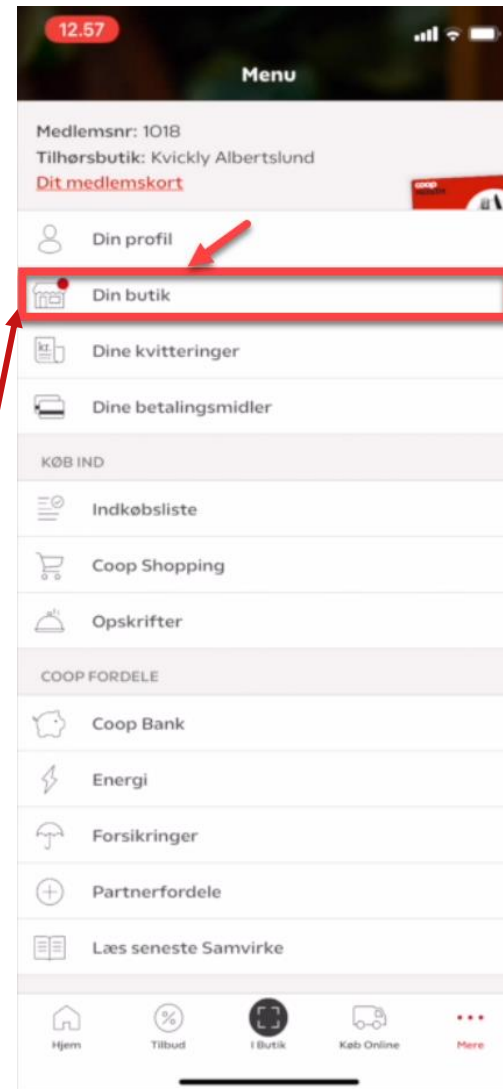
12.57

Menu

Medlemsnr: 1018
Tilhørsbutik: Kvickly Albertslund
Dit medlemskort

Din profil

Din butik

Dine kvitteringer

Dine betalingsmidler

KØB IND

Indkøbsliste

Coop Shopping

Opskrifter

COOP FORDELE

Coop Bank

Energi

Forsikringer

Partnerfordele

Læs seneste Samvirke

Hjem Tilbud I Butik Køb Online Mere